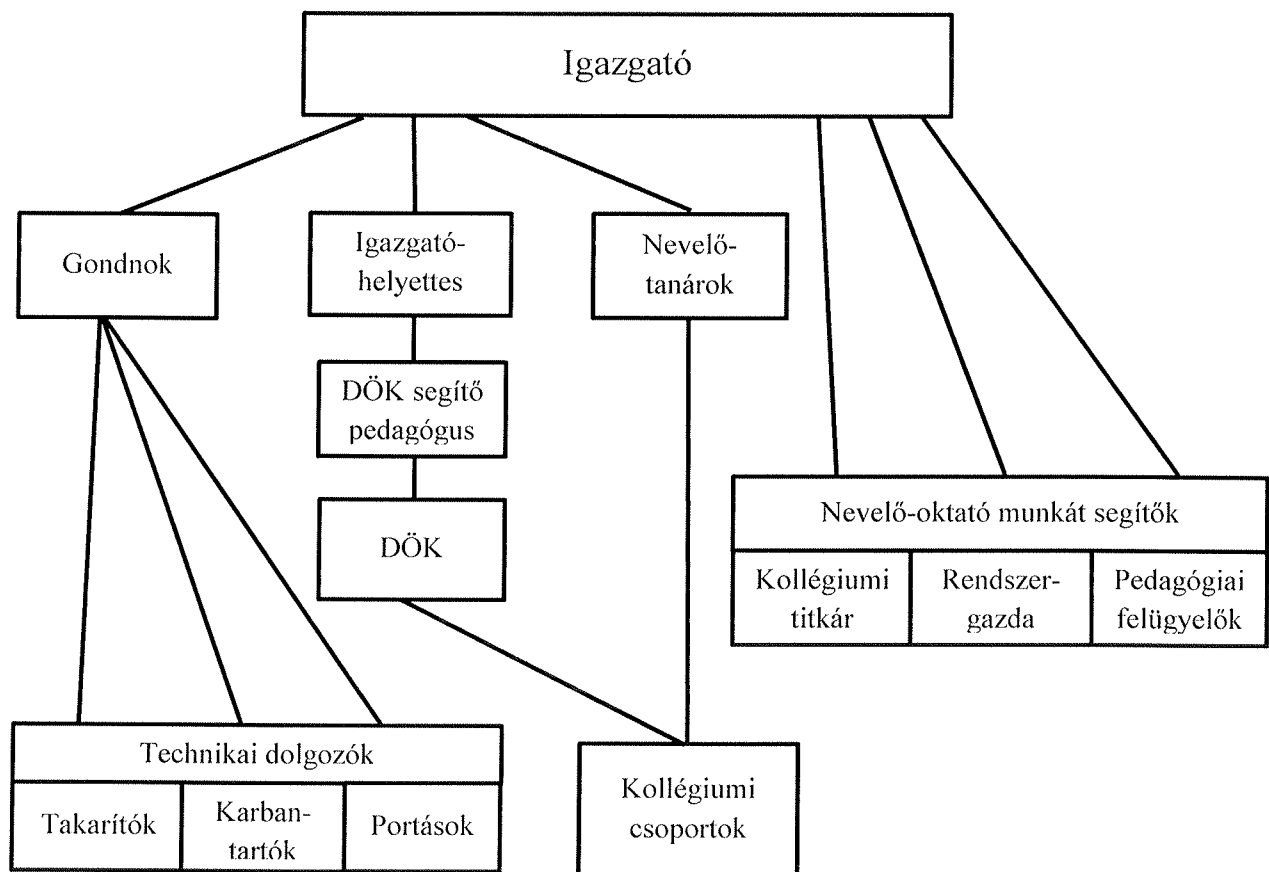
Igazgató

Gondnok

Igazgatóhelyettes

Nevelőtanárok

DÖK segítő pedagógus

DÖK

Nevelő-oktató munkát segítők

Kollégiumi titkár

Rendszergazda

Pedagógiai felügyelők

Technikai dolgozók

Takarítók

Karbantartók

Portások

Kollégiumi csoportok